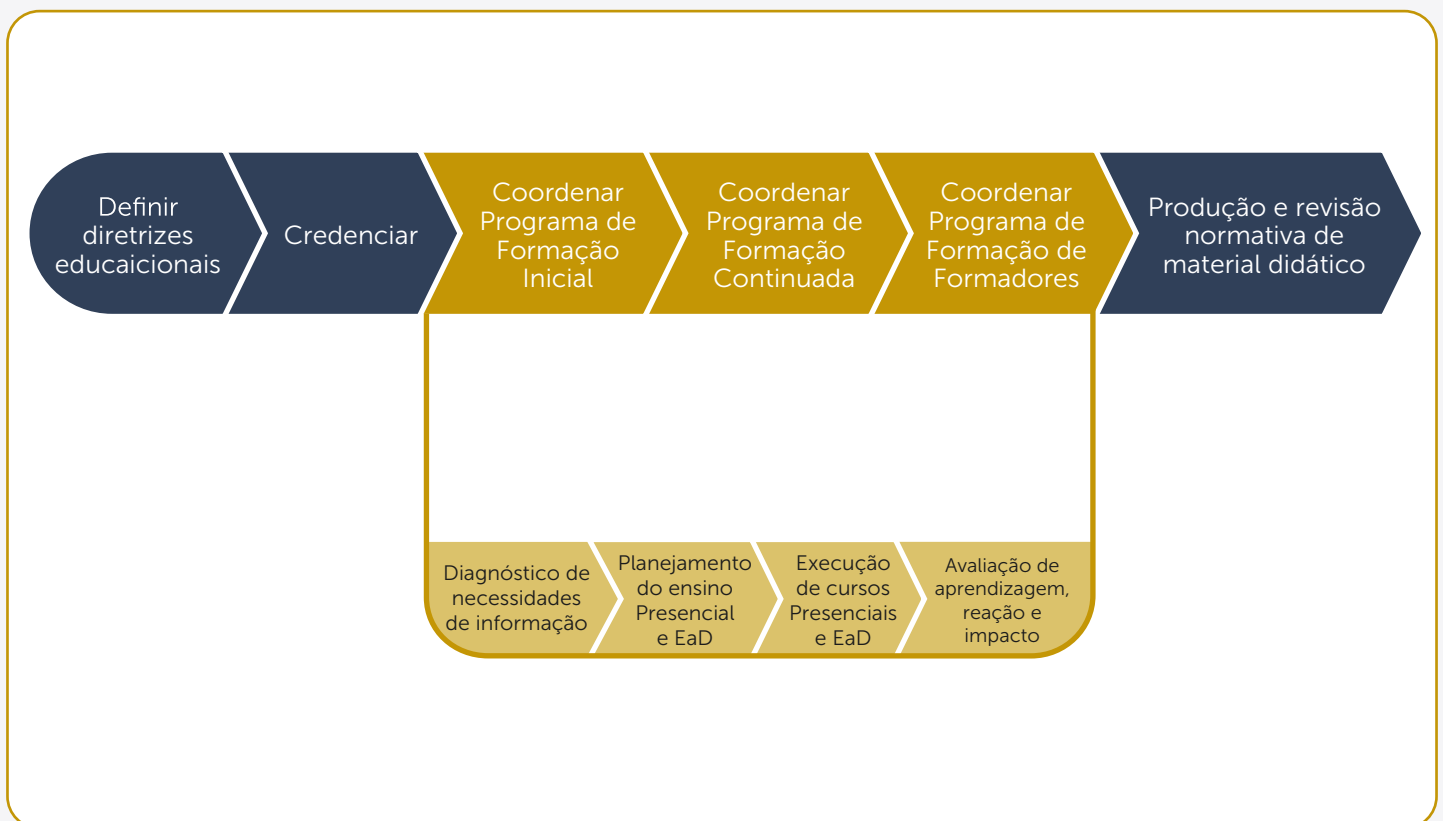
Definir diretrizes educaicionais

Credenciar

Coordenar Programa de Formação Inicial

Coordenar Programa de Formação Continuada

Coordenar Programa de Formação de Formadores

Produção e revisão normativa de material didático

Diagnóstico de necessidades de informação

Planejamento do ensino Presencial e EaD

Execução de cursos Presenciais e EaD

Avaliação de aprendizagem, reação e impacto